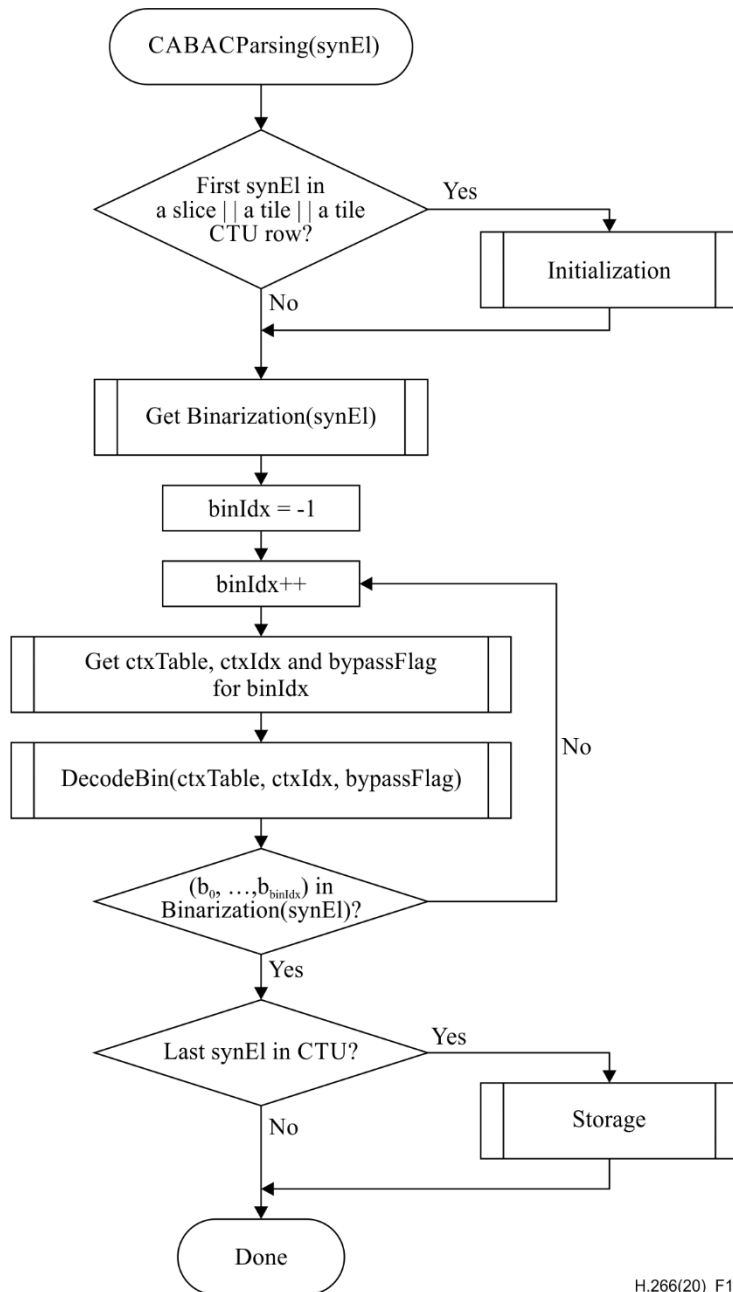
CABACParsing(synEl)

First synEl in a slice | | a tile | | a tile CTU row?

Yes

Initialization

No

Get Binarization(synEl)

binIdx = -1

binIdx++

Get ctxTable, ctxIdx and bypassFlag for binIdx

DecodeBin(ctxTable, ctxIdx, bypassFlag)

No

$(b_0, \ldots, b_{binIdx})$ in Binarization(synEl)?

Yes

Last synEl in CTU?

Yes

Storage

No

Done

H.266(20)_F1